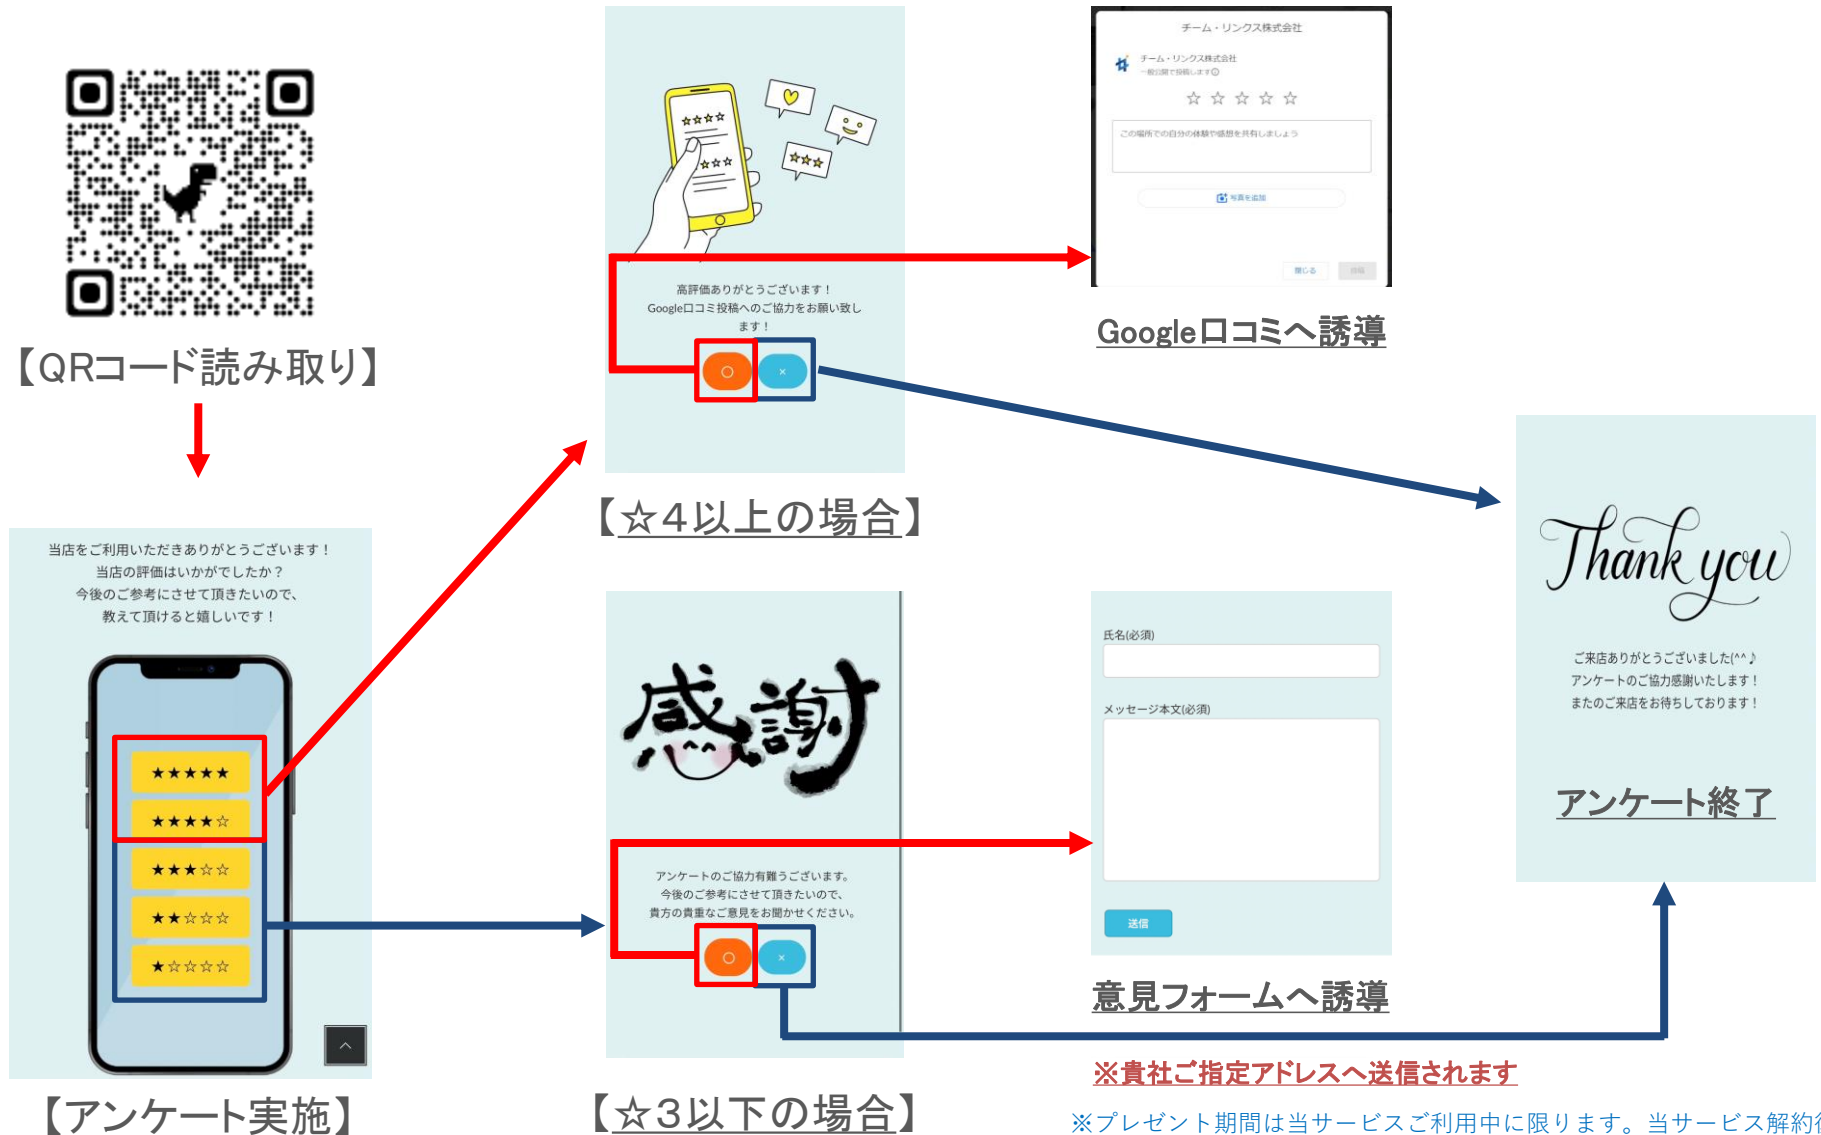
【QRコード読み取り】

当店をご利用いただきありがとうございます！
当店の評価はいかがでしたか？
今後のご参考にさせて頂きたいので、
教えて頂けると嬉しいです！

★★★★★
★★★★☆
★★★☆☆
★★☆☆☆
★☆☆☆☆

【アンケート実施】

☆☆☆☆
☆☆☆
☆☆☆

高評価ありがとうございます！
Google口コミ投稿へのご協力をお願い致します！

○ ×

【☆4以上の場合】

チーム・リンクス株式会社
チーム・リンクス株式会社
一般公開で投稿します
☆ ☆ ☆ ☆ ☆
この場所での自分の体験や感想を共有しましょう
写真を追加
閉じる 投稿

Google口コミへ誘導

感謝

アンケートのご協力有難うございます。
今後のご参考にさせて頂きたいので、
貴方の貴重なご意見をお聞かせください。

○ ×

【☆3以下の場合】

氏名(必須)
メッセージ本文(必須)
送信

意見フォームへ誘導

※貴社ご指定アドレスへ送信されます

Thank you

ご来店ありがとうございました(^^♪
アンケートのご協力感謝いたします！
またのご来店をお待ちしております！

アンケート終了

※プレゼント期間は当サービスご利用中に限ります。当サービス解約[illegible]